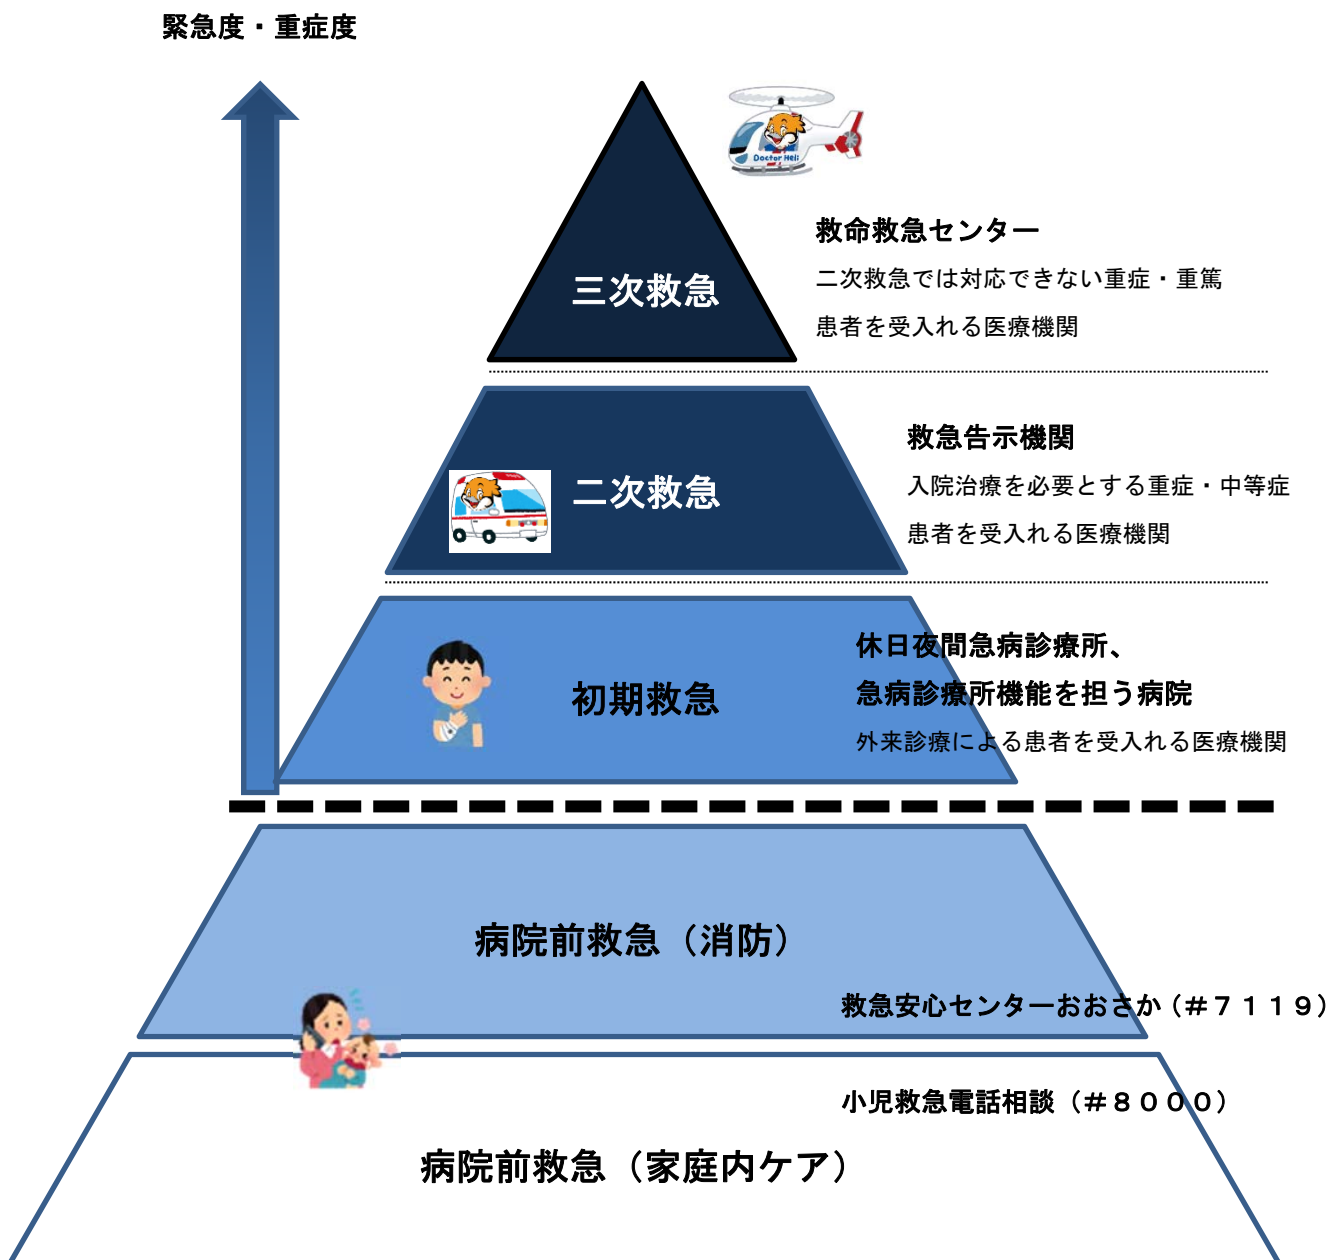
緊急度・重症度

Doctor Heli

三次救急

救命救急センター
二次救急では対応できない重症・重篤
患者を受入れる医療機関

二次救急

救急告示機関
入院治療を必要とする重症・中等症
患者を受入れる医療機関

初期救急

休日夜間急病診療所、
急病診療所機能を担う病院
外来診療による患者を受入れる医療機関

病院前救急（消防）

救急安心センターおおさか（＃７１１９）

小児救急電話相談（＃８０００）

病院前救急（家庭内ケア）